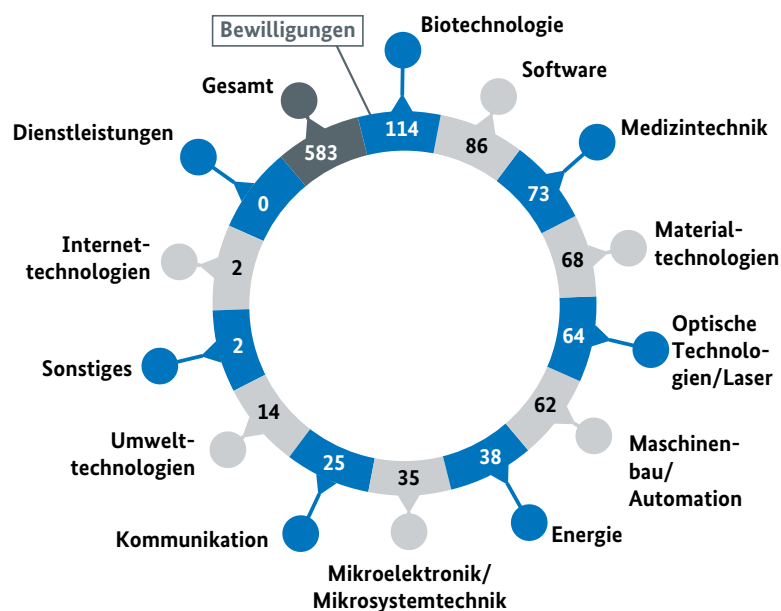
Bewilligungen

Biotechnologie
114

Software
86

Medizintechnik
73

Materialtechnologien
68

Optische Technologien/Laser
64

Maschinenbau/ Automation
62

Energie
38

Mikroelektronik/ Mikrosystemtechnik
35

Kommunikation
25

Umwelttechnologien
14

Sonstiges
2

Internettechnologien
2

Dienstleistungen
0

Gesamt
583